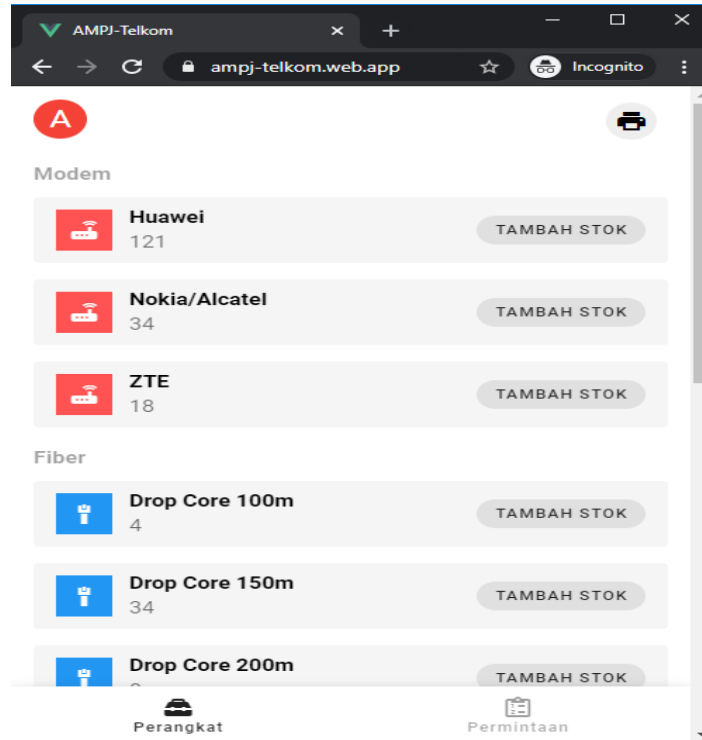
AMPJ-Telkom
×
+
ampj-telkom.web.app
Incognito

A

Modem

Huawei
121
TAMBAH STOK

Nokia/Alcatel
34
TAMBAH STOK

ZTE
18
TAMBAH STOK

Fiber

Drop Core 100m
4
TAMBAH STOK

Drop Core 150m
34
TAMBAH STOK

Drop Core 200m
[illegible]
TAMBAH STOK

Perangkat
Permintaan